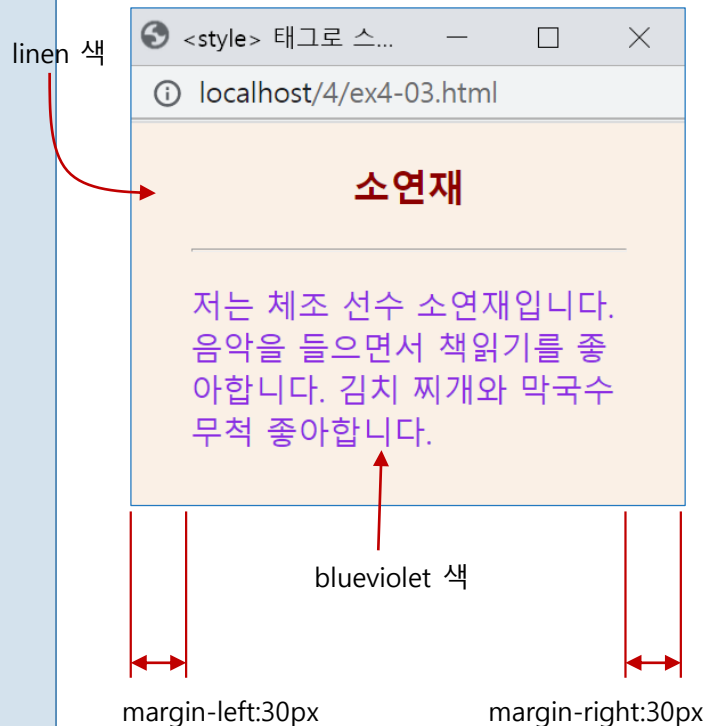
linen 색

<style> 태그로 스...

localhost/4/ex4-03.html

소연재

저는 체조 선수 소연재입니다. 음악을 들으면서 책읽기를 좋아합니다. 김치 찌개와 막국수 무척 좋아합니다.

blueviolet 색

margin-left:30px

margin-right:30px